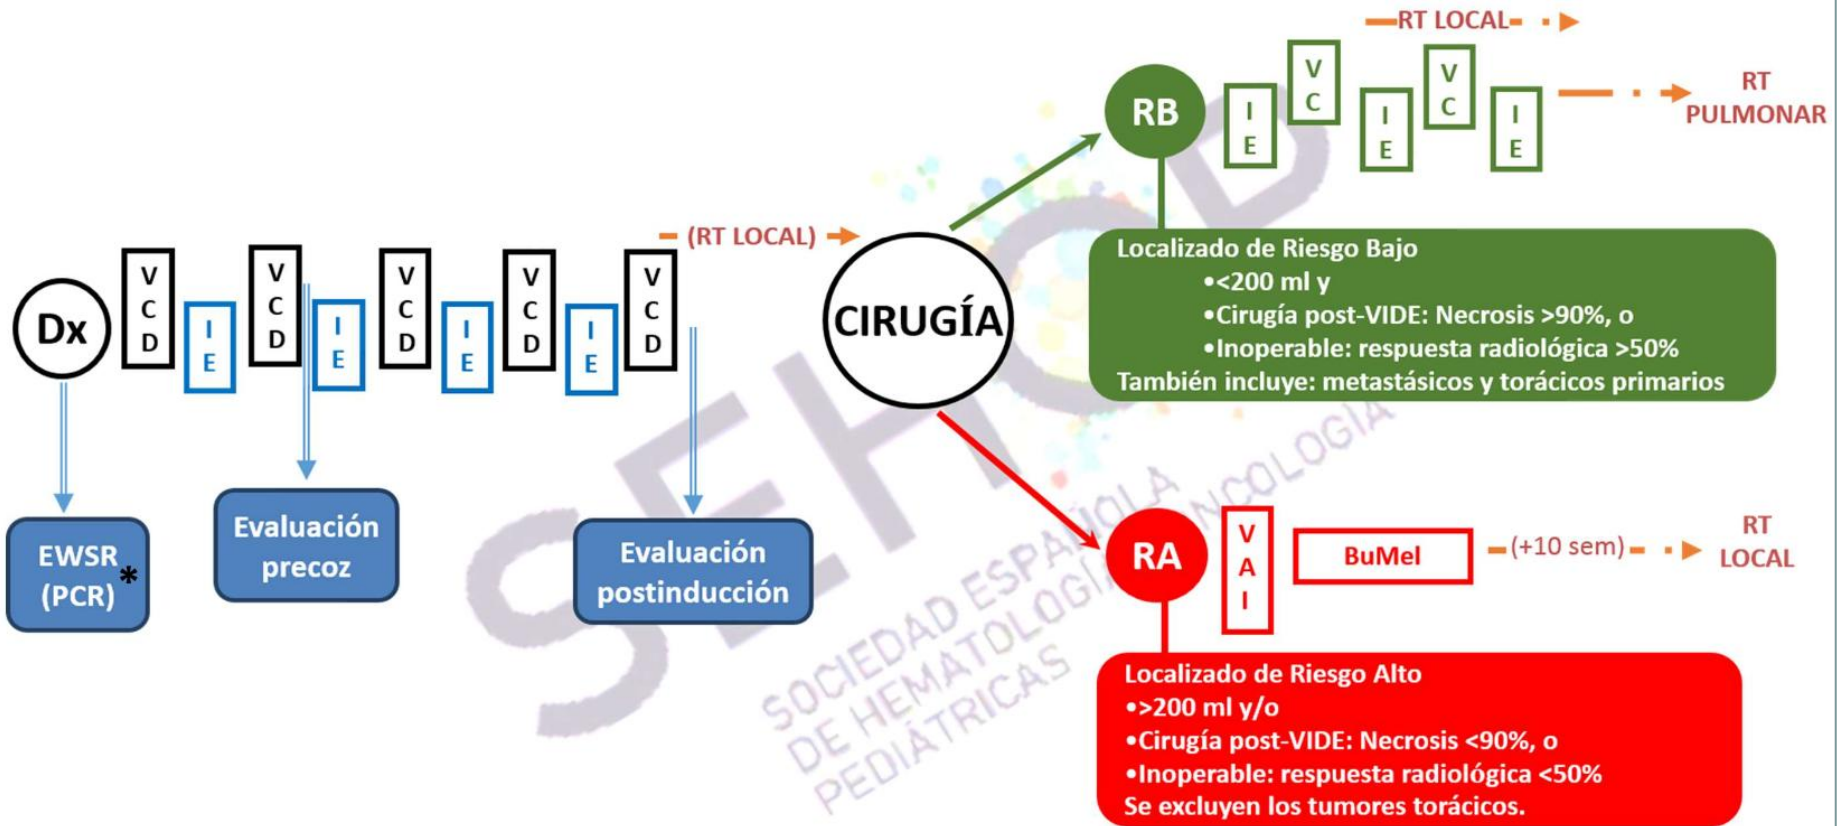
RT LOCAL

RB

I E

V C

I E

V C

I E

RT PULMONAR

Dx

V C D

I E

V C D

I E

V C D

I E

V C D

I E

V C D

(RT LOCAL)

CIRUGÍA

Localizado de Riesgo Bajo
•<200 ml y
•Cirugía post-VIDE: Necrosis >90%, o
•Inoperable: respuesta radiológica >50%
También incluye: metastásicos y torácicos primarios

EWSR (PCR)*

Evaluación precoz

Evaluación postinducción

RA

V A I

BuMel

(+10 sem)

RT LOCAL

Localizado de Riesgo Alto
•>200 ml y/o
•Cirugía post-VIDE: Necrosis <90%, o
•Inoperable: respuesta radiológica <50%
Se excluyen los tumores torácicos.

SEHOP
SOCIEDAD ESPAÑOLA DE HEMATOLOGÍA Y ONCOLOGÍA PEDIÁTRICAS